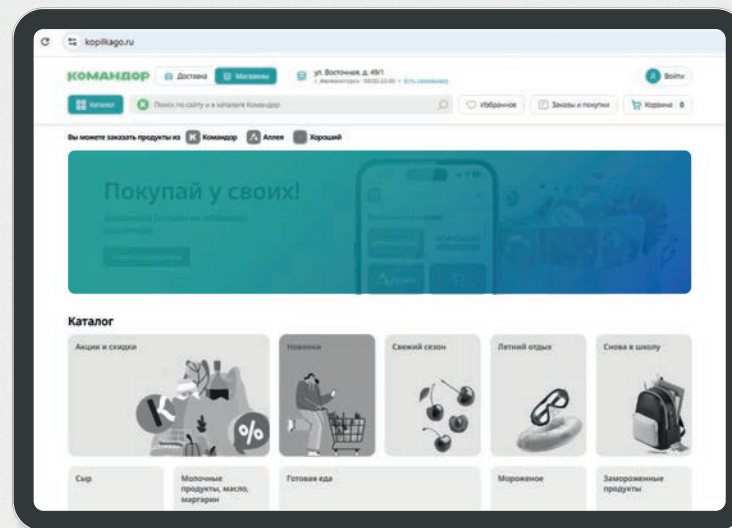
kopilkago.ru

КОМАНДОР Доставка Магазины ул. Восточная, д. 49/1 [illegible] Войти

Каталог Поиск по сайту и в каталоге Командор Избранное Заказы и покупки Корзина 0

Вы можете заказать продукты из Командор Аллея Хороший

Покупай у своих!

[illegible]

Каталог

Акции и скидки

Новинки

Свежий сезон

Летний отдых

Снова в школу

%

Сыр

Молочные продукты, масло, маргарин

Готовая еда

Мороженое

Замороженные продукты